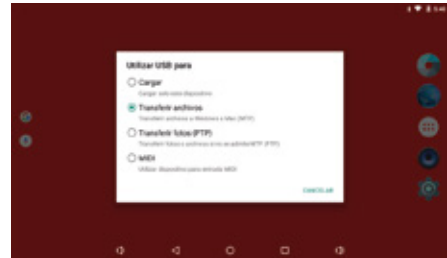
Utilizar USB para

Cargar
Cargar solo este dispositivo

Transferir archivos
Transferir archivos a Windows o Mac (MTP)

Transferir fotos (PTP)
Transferir fotos o archivos si no se admite MTP (PTP)

MIDI
Utilizar dispositivo para entrada MIDI

CANCELAR